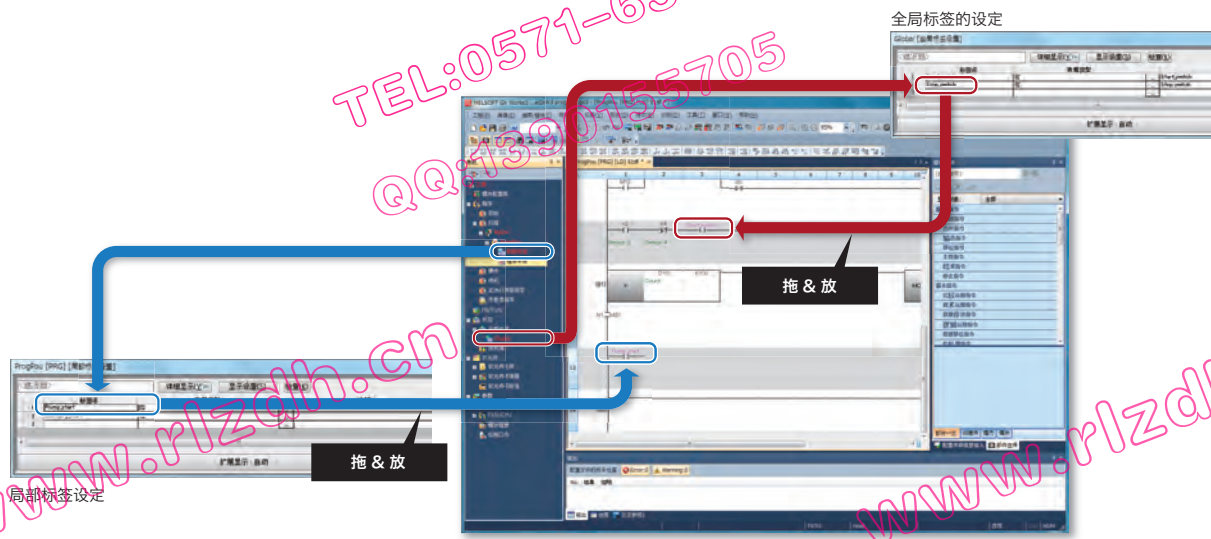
全局标签的设定

TEL:0571-65

QQ:1390155705

Global [全局标签设置]

详细显示(V)

显示设置(D)

检查(K)

标签名

数据类型

Stop_switch

扩展显示: 自动

MELSOFT GX Works3

ProgPou [PRG] [LD] 8步

Count

拖 & 放

www.rlzdh.cn

ProgPou [PRG] [局部标签设置]

详细显示(V)

显示设置(D)

检查(K)

标签名

Plung_start

扩展显示: 自动

拖 & 放

局部标签设定

www.rlzd